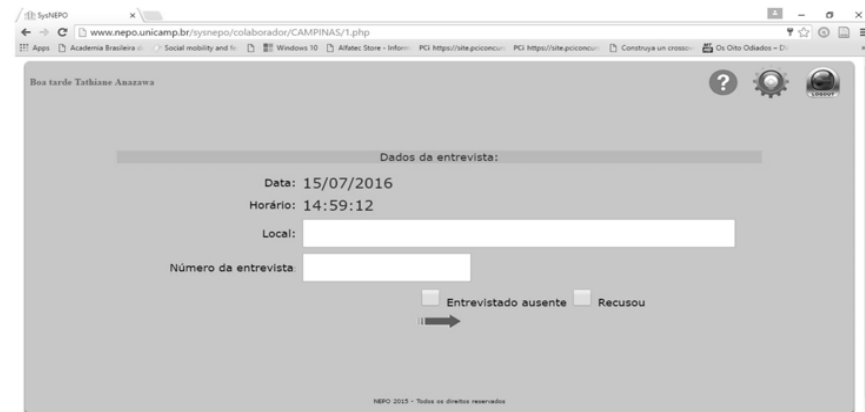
SysNEPO

www.nepo.unicamp.br/sysnepo/colaborador/CAMPINAS/1.php

Apps Academia Brasileira Social mobility and Windows 10 Alfatec Store - Inform PCI https://site.pciconcur PCI https://site.pciconcur Construya un crossov Os Oito Odiados – D

Boa tarde Tathiane Anazawa

LOGOUT

Dados da entrevista:

Data: 15/07/2016

Horário: 14:59:12

Local:

Número da entrevista:

Entrevistado ausente Recusou

NEPO 2015 - Todos os direitos reservados